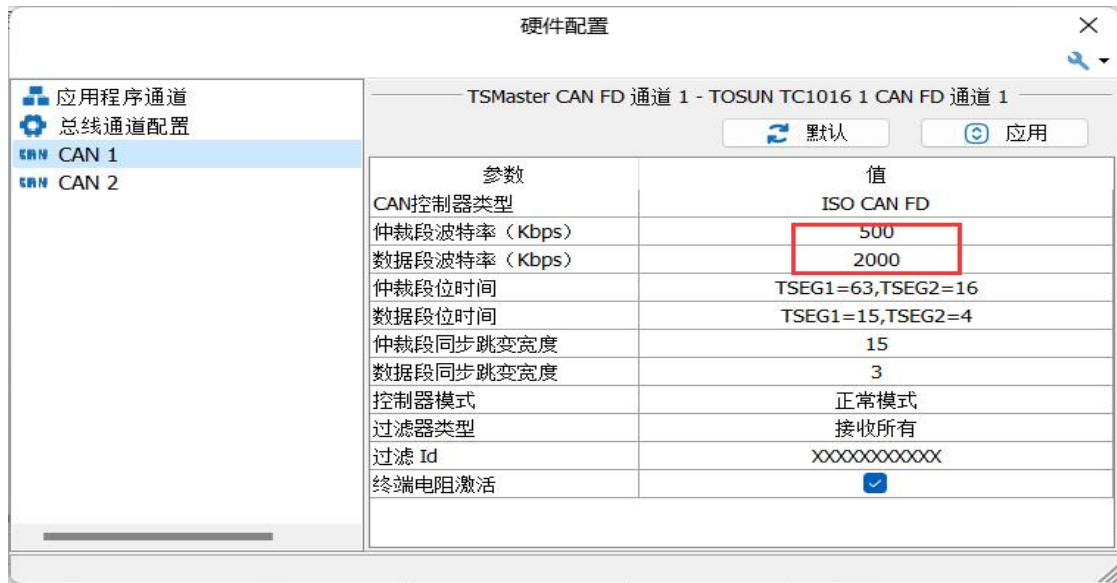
硬件配置

应用程序通道
总线通道配置
CAN CAN 1
CAN CAN 2

TSMaster CAN FD 通道 1 - TOSUN TC1016 1 CAN FD 通道 1

默认
应用

| 参数 | 值 |
|---|---|
| CAN控制器类型 | ISO CAN FD |
| 仲裁段波特率（Kbps） | 500 |
| 数据段波特率（Kbps） | 2000 |
| 仲裁段位时间 | TSEG1=63,TSEG2=16 |
| 数据段位时间 | TSEG1=15,TSEG2=4 |
| 仲裁段同步跳变宽度 | 15 |
| 数据段同步跳变宽度 | 3 |
| 控制器模式 | 正常模式 |
| 过滤器类型 | 接收所有 |
| 过滤 Id | XXXXXXXXXXX |
| 终端电阻激活 | |